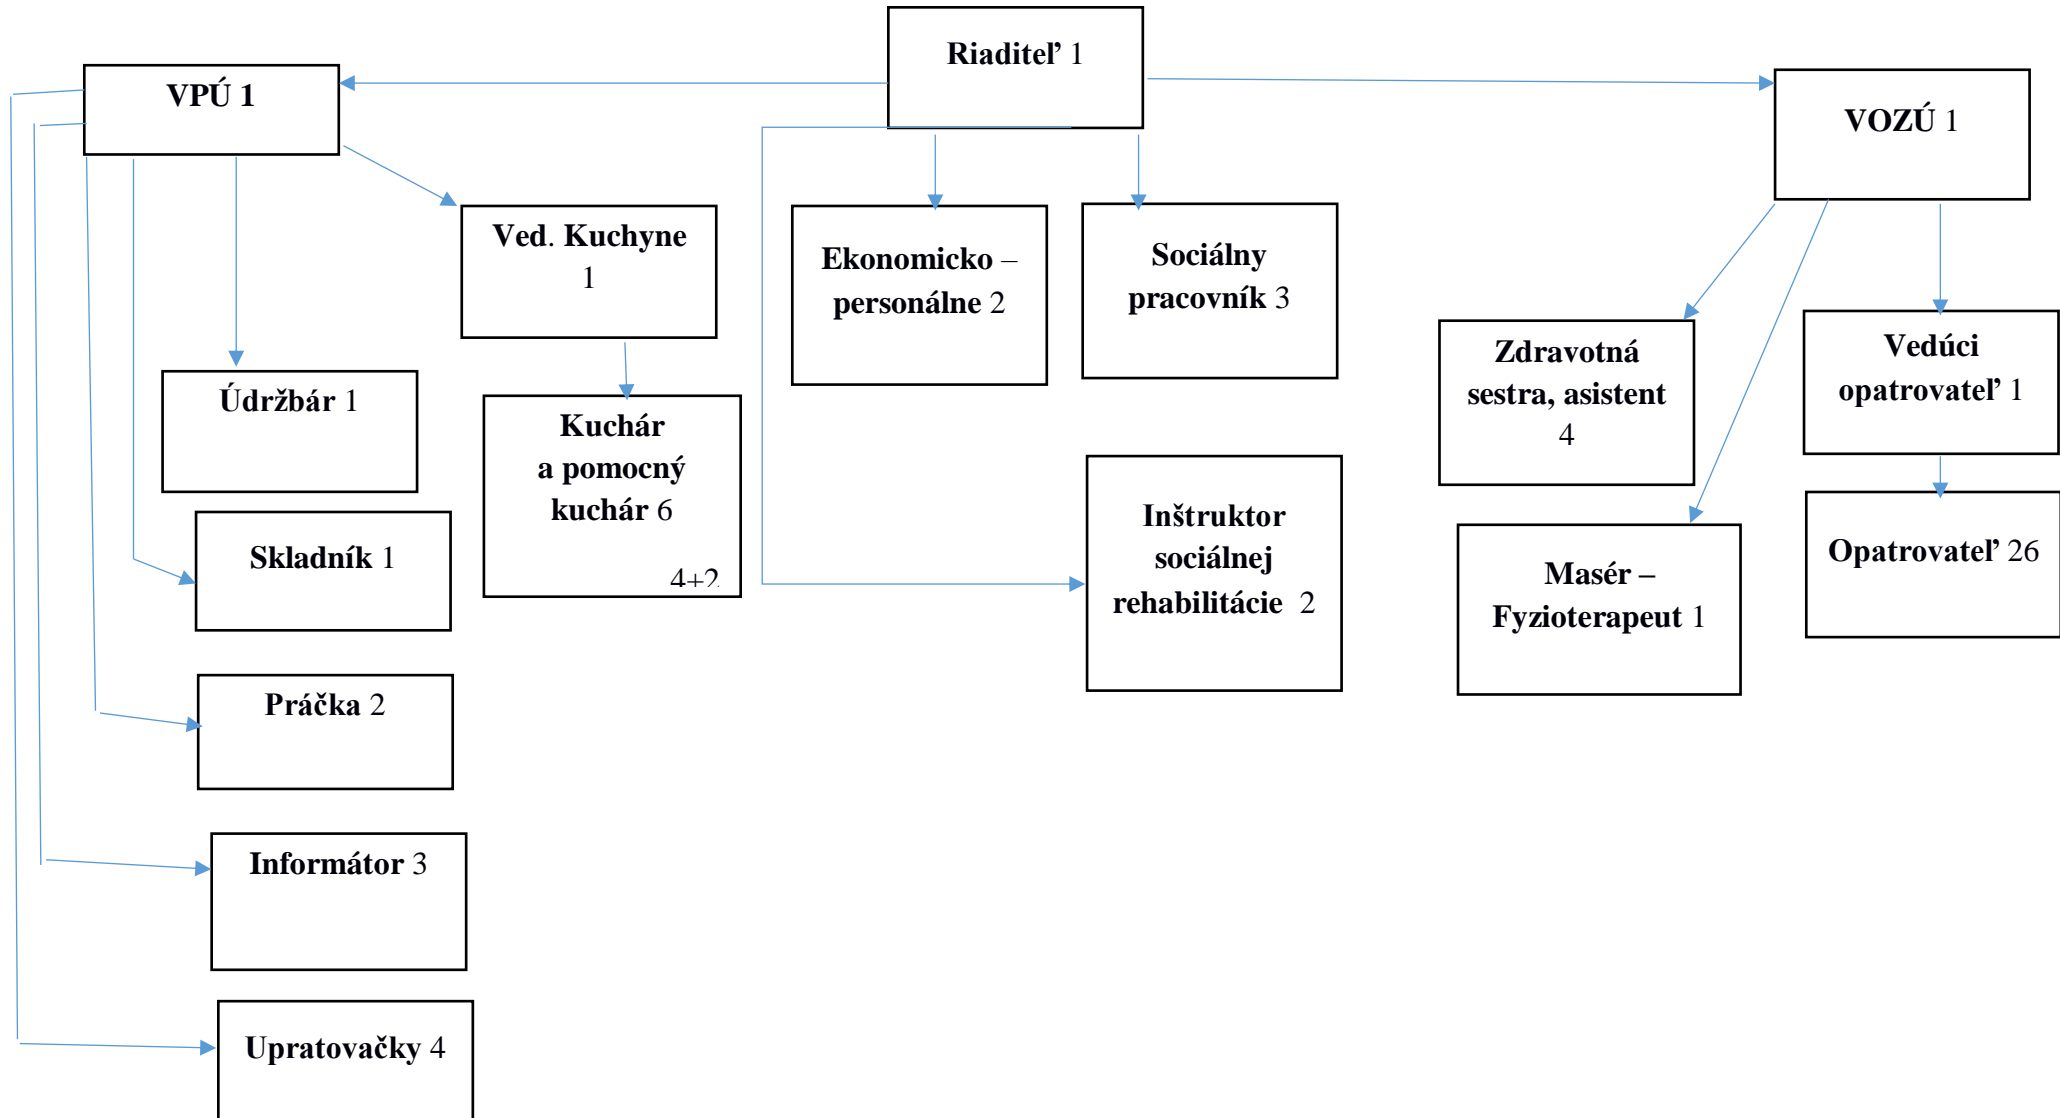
Riaditeľ 1

VPÚ 1

VOZÚ 1

Ved. Kuchyne 1

Ekonomicko – personálne 2

Sociálny pracovník 3

Zdravotná sestra, asistent 4

Vedúci opatrovateľ 1

Údržbár 1

Kuchár a pomocný kuchár 6

4+2

Skladník 1

Inštruktor sociálnej rehabilitácie 2

Masér – Fyzioterapeut 1

Opatrovateľ 26

Práčka 2

Informátor 3

Upratovačky 4